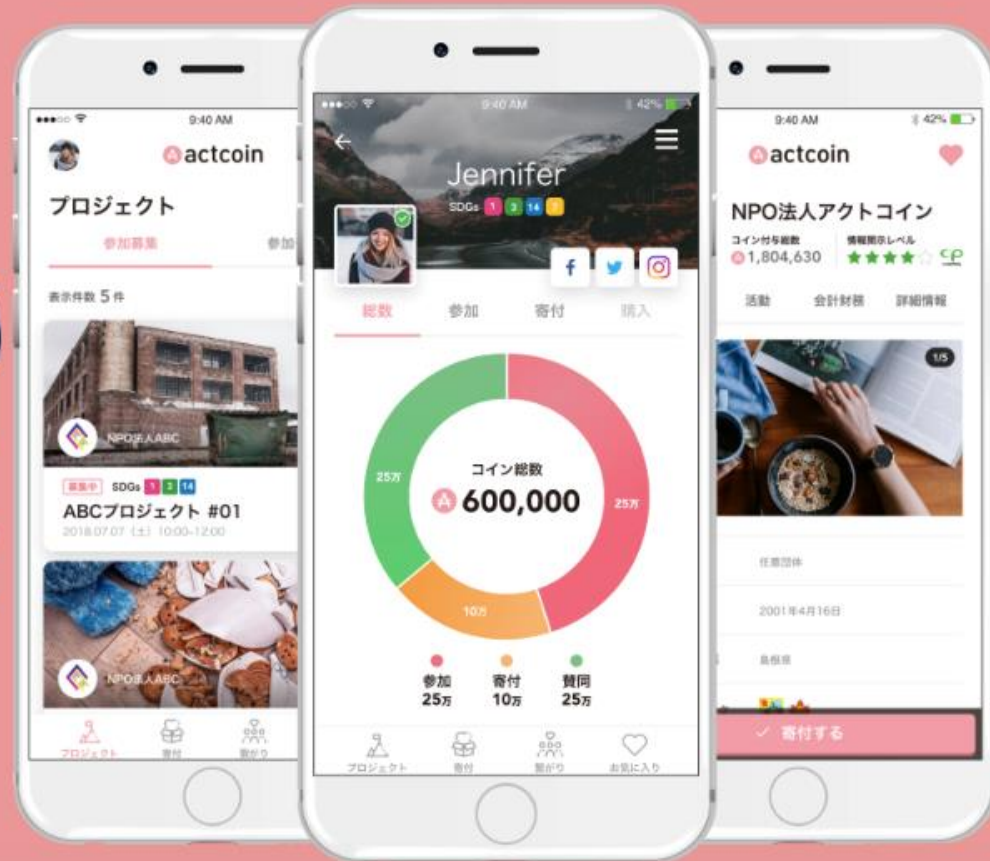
9:40 AM

actcoin

プロジェクト

参加募集

参加

表示件数 5 件

NPO法人ABC

募集中 SDGs 1 3 14

ABCプロジェクト #01

2018.07.07（土）10:00-12:00

NPO法人ABC

プロジェクト 寄付 繋がり

9:40 AM 42%

Jennifer

SDGs 1 3 14 7

総数 参加 寄付 購入

25万

コイン総数

600,000

25万

10万

参加 25万

寄付 10万

賛同 25万

プロジェクト 寄付 繋がり お気に入り

9:40 AM 42%

actcoin

NPO法人アクトコイン

コイン付与総数 1,804,630

情報開示レベル

活動 会計財務 詳細情報

1/5

任意団体

2001年4月16日

島根県

✓ 寄付する